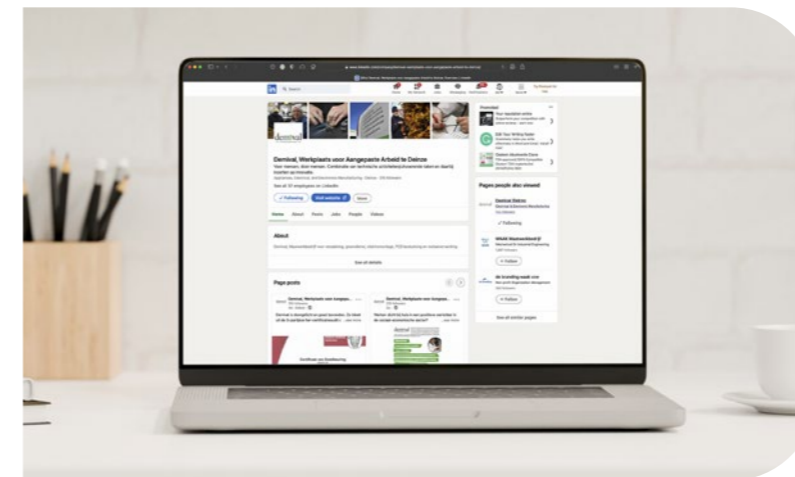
Demival, Werkplaats voor Aangepaste Arbeid te Deinze

Voor mensen, door mensen. Combinatie van technische en/of arbeidsintensieve taken en ideaal koelen op innovatie.

See all 37 employees on LinkedIn

✓ Following

Visit website

More

Home About Posts Jobs People Videos

About

See all details

Page posts

Demival, Werkplaats voor Aangepa...

Demival, Werkplaats voor Aangepa...

Pages people also viewed

Demival Deinze

✓ Following

+ Follow

+ Follow

See all similar pages

Promoted